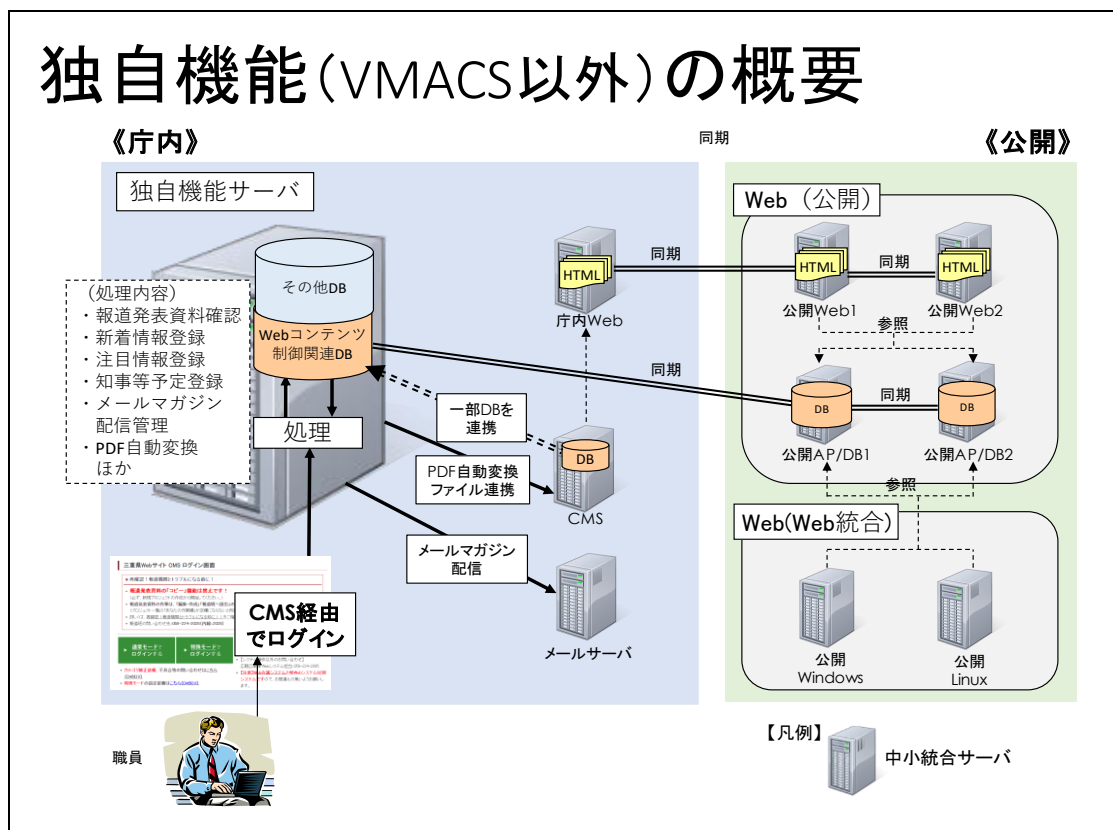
独自機能（VMACS以外）の概要

《庁内》

同期

《公開》

独自機能サーバ

その他DB

Webコンテンツ制御関連DB

処理

（処理内容）
・報道発表資料確認
・新着情報登録
・注目情報登録
・知事等予定登録
・メールマガジン配信管理
・PDF自動変換ほか

HTML

庁内Web

同期

一部DBを連携

DB

CMS

PDF自動変換ファイル連携

メールマガジン配信

メールサーバ

CMS経由でログイン

三重県Webサイト CMS ログイン画面

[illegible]

職員

Web（公開）

HTML

同期

HTML

公開Web1

公開Web2

参照

同期

DB

同期

DB

公開AP/DB1

公開AP/DB2

参照

Web(Web統合)

公開
Windows

公開
Linux

【凡例】

中小統合サーバ